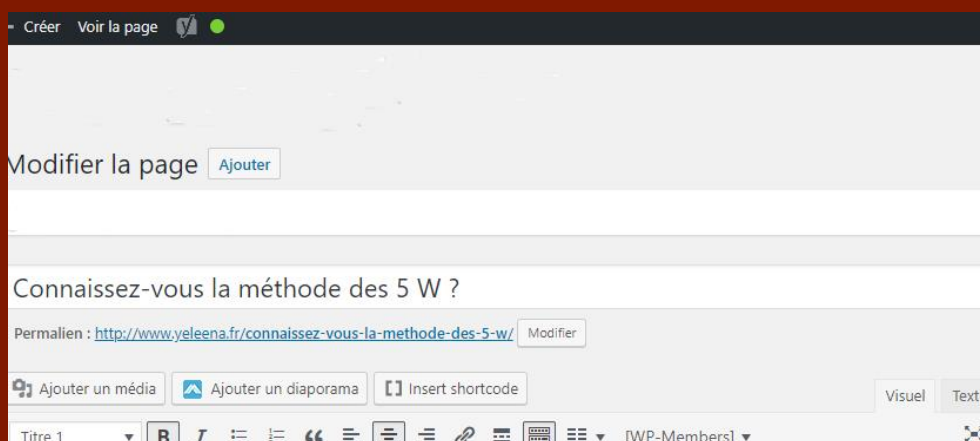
Créer Voir la page

Modifier la page Ajouter

Connaissez-vous la méthode des 5 W ?

Permalien : http://www.yeleena.fr/connaissez-vous-la-methode-des-5-w/ Modifier

Ajouter un média Ajouter un diaporama Insert shortcode

Visuel Text

Titre 1 B I [WP-Members]